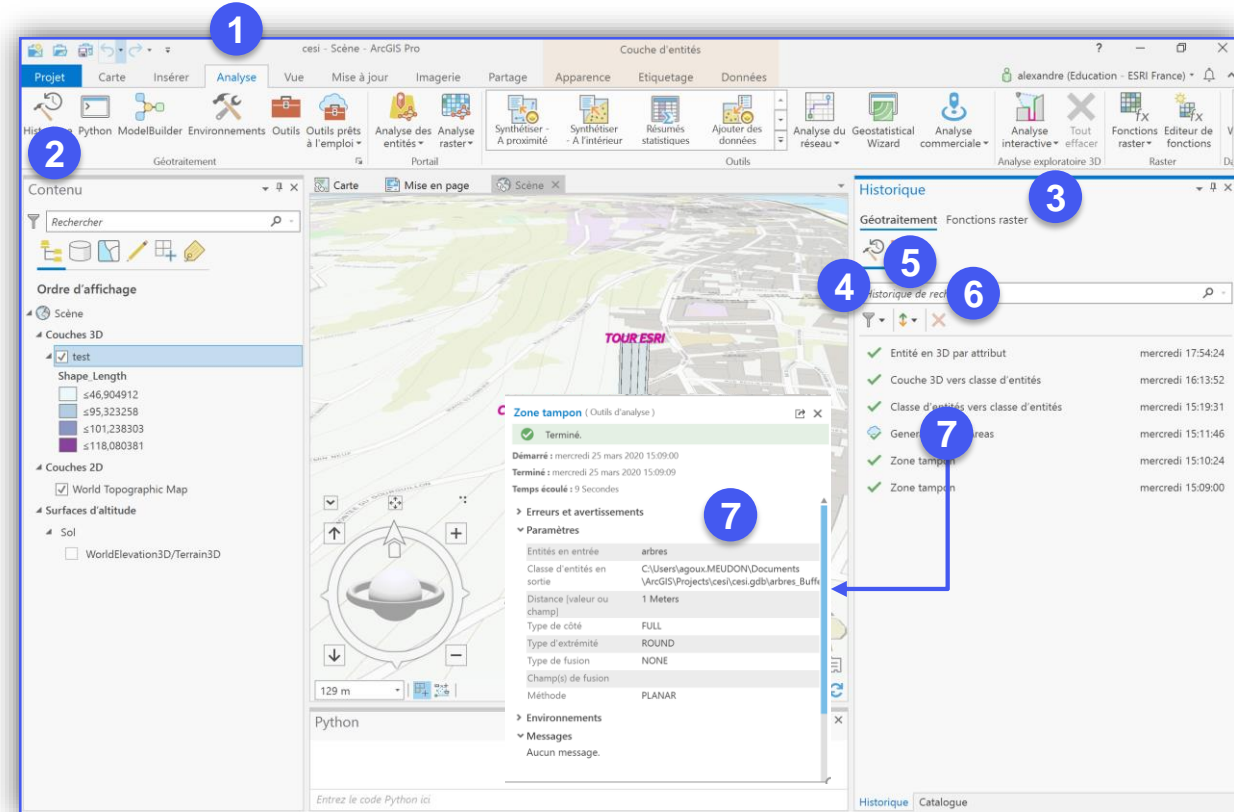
1

cesi - Scène - ArcGIS Pro

Couche d'entités

?

Projet Carte Insérer Analyse Vue Mise à jour Imagerie Partage Apparence Etiquetage Données

alexandre (Education - ESRI France)

Historique Python ModelBuilder Environnements Outils Outils prêts à l'emploi

Géotraitement

Analyse des entités Analyse raster

Portail

Synthétiser - A proximité Synthétiser - A l'intérieur Résumés statistiques Ajouter des données

Outils

Analyse du réseau Geostatistical Wizard Analyse commerciale

Analyse interactive Tout effacer

Analyse exploratoire 3D

Fonctions raster Editeur de fonctions

Raster

2

Contenu

Rechercher

Ordre d'affichage

Scène

Couches 3D

test

Shape_Length

≤46,904912

≤95,323258

≤101,238303

≤118,080381

Couches 2D

World Topographic Map

Surfaces d'altitude

Sol

WorldElevation3D/Terrain3D

Carte Mise en page Scène

TOUR ESRI

129 m

Python

Entrez le code Python ici

Zone tampon (Outils d'analyse)

Terminé.

Démarré : mercredi 25 mars 2020 15:09:00

Terminé : mercredi 25 mars 2020 15:09:09

Temps écoulé : 9 Secondes

Erreurs et avertissements

Paramètres

| | |
|---|---|
| Entités en entrée | arbres |
| Classe d'entités en sortie | C:\Users\agoux.MEUDON\Documents \ArcGIS\Projects\cesi\cesi.gdb\arbres_Buffe |
| Distance [valeur ou champ] | 1 Meters |
| Type de côté | FULL |
| Type d'extrémité | ROUND |
| Type de fusion | NONE |
| Champ(s) de fusion | |
| Méthode | PLANAR |

Environnements

Messages

Aucun message.

7

Historique

3

Géotraitement Fonctions raster

5

4

Historique de rech

6

Entité en 3D par attribut mercredi 17:54:24

Couche 3D vers classe d'entités mercredi 16:13:52

Classe d'entités vers classe d'entités mercredi 15:19:31

Gener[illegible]reas mercredi 15:11:46

7

Zone tampon mercredi 15:10:24

Zone tampon mercredi 15:09:00

Historique Catalogue